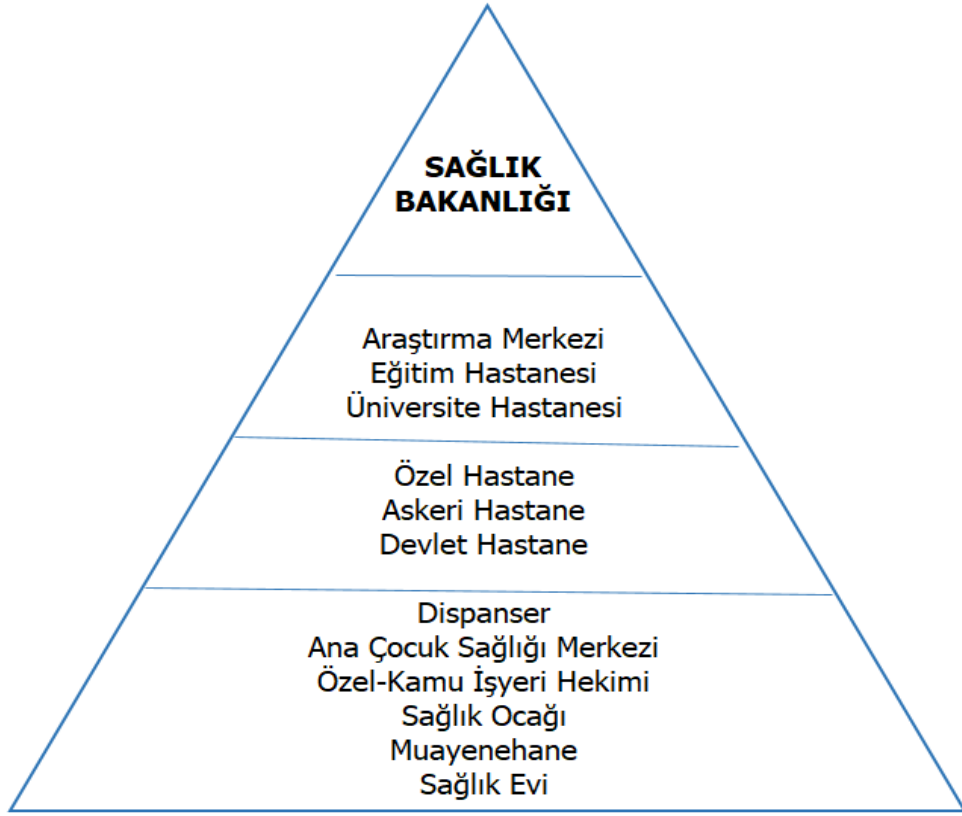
SAĞLIK BAKANLIĞI

Araştırma Merkezi
Eğitim Hastanesi
Üniversite Hastanesi

Özel Hastane
Askeri Hastane
Devlet Hastane

Dispanser
Ana Çocuk Sağlığı Merkezi
Özel-Kamu İşyeri Hekimi
Sağlık Ocağı
Muayenehane
Sağlık Evi